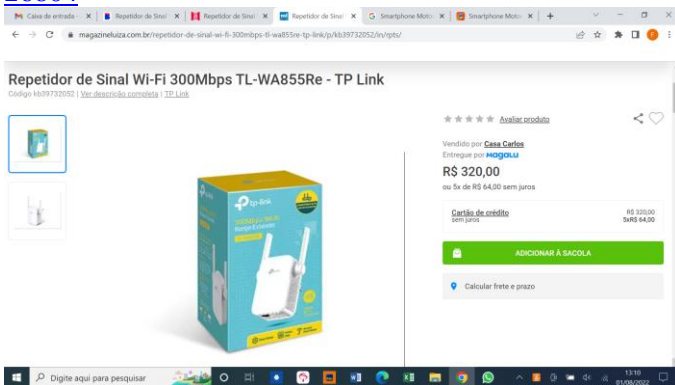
Caixa de entrada - | Repetidor de Sinal | Repetidor de Sinal | Repetidor de Sinal | Smartphone Moto | Smartphone Moto

magazineluiza.com.br/repetidor-de-sinal-wi-fi-300mbps-tl-wa855re-tp-link/p/kb39732052/in/rpts/

Repetidor de Sinal Wi-Fi 300Mbps TL-WA855Re - TP Link

Código kb39732052 | Ver descrição completa | TP Link

Avaliar produto

Vendido por Casa Carlos
Entregue por Magalu

R$ 320,00
ou 5x de R$ 64,00 sem juros

| Cartão de crédito sem juros | R$ 320,00 5xR$ 64,00 |
|---|---|

ADICIONAR À SACOLA

Calcular frete e prazo

tp-link
300Mbps Wi-Fi Range Extender

Digite aqui para pesquisar

13:10
01/08/2022